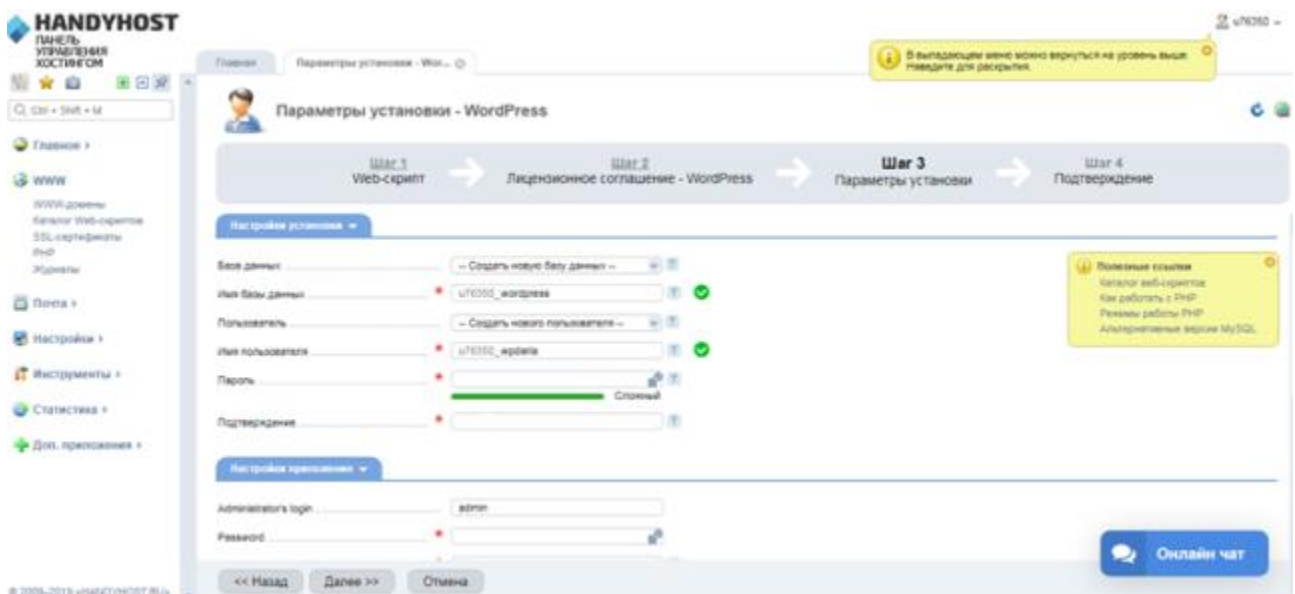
HANDYHOST
ПАНЕЛЬ УПРАВЛЕНИЯ ХОСТИНГОМ

u76350

Q Ctrl + Shift + M

Главное

Параметры установки - Wor...

В выпадающем меню можно вернуться на уровень выше. Наведите для раскрытия.

Параметры установки - WordPress

Главное ›

WWW

WWW-домены
Каталог Web-скриптов
SSL-сертификаты
PHP
Журналы

Почта ›

Настройки ›

Инструменты ›

Статистика ›

Доп. приложения ›

Шаг 1
Web-скрипт

Шаг 2
Лицензионное соглашение - WordPress

Шаг 3
Параметры установки

Шаг 4
Подтверждение

Настройки установки

База данных -- Создать новую базу данных --

Имя базы данных * u76350_wordpress

Пользователь -- Создать нового пользователя --

Имя пользователя * u76350_wpdata

Пароль *

Сложный

Подтверждение *

Полезные ссылки
Каталог веб-скриптов
Как работать с PHP
Режимы работы PHP
Альтернативные версии MySQL

Настройки приложения

Administrator's login admin

Password *

Онлайн чат

<< Назад Далее >> Отмена

© 2009-2019 «HANDYHOST.RU»